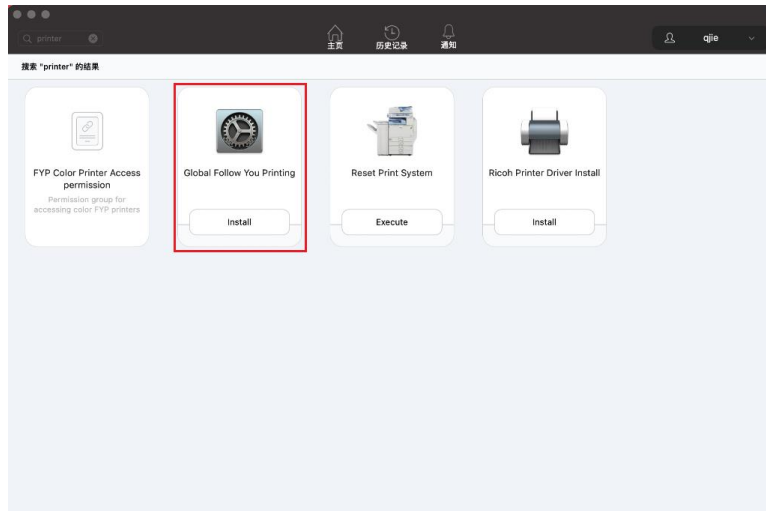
printer

主页

历史记录

通知

qjie

搜索 "printer" 的结果

FYP Color Printer Access permission

Permission group for accessing color FYP printers

Global Follow You Printing

Install

Reset Print System

Execute

Ricoh Printer Driver Install

Install